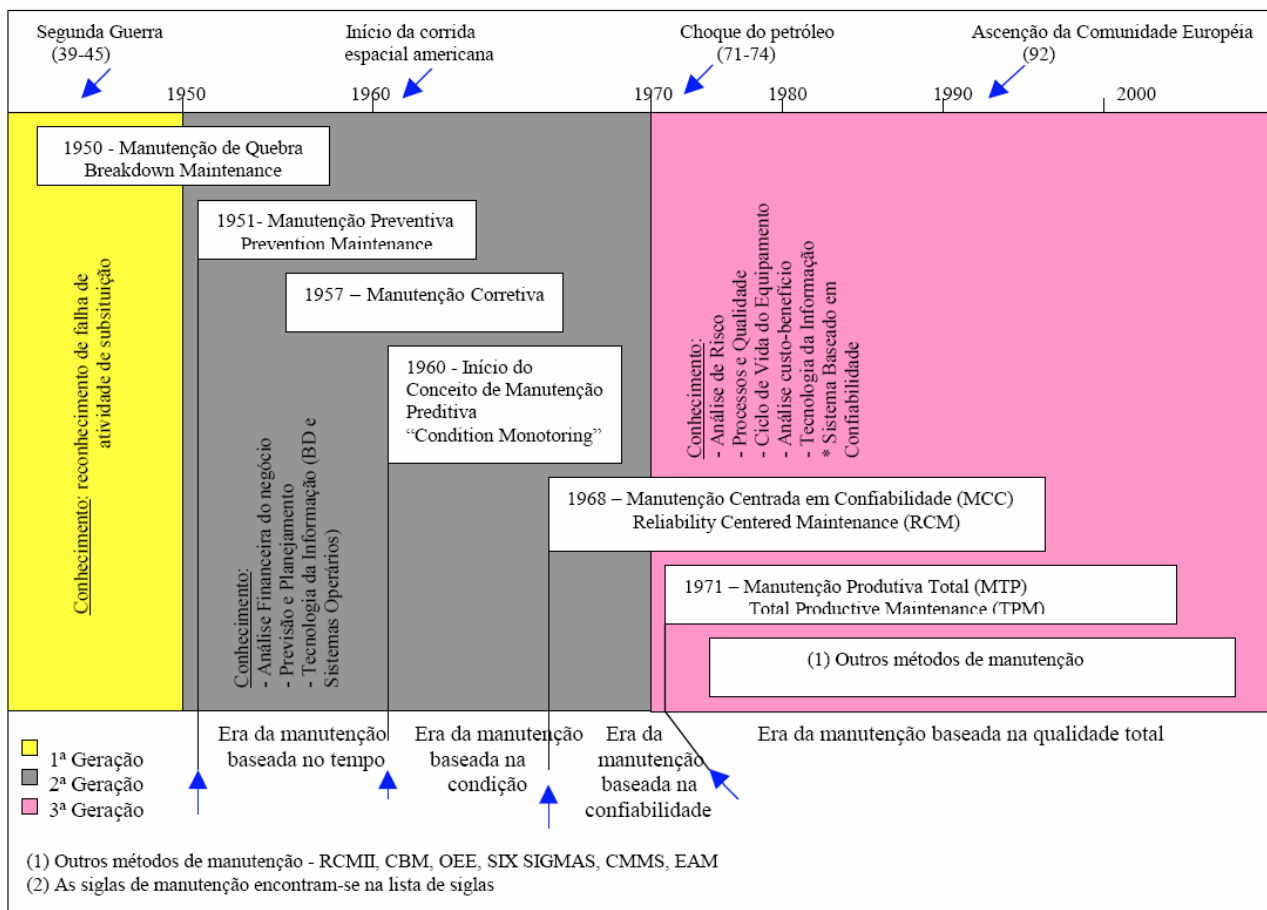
Segunda Guerra (39-45)

Início da corrida espacial americana

Choque do petróleo (71-74)

Ascenção da Comunidade Européia (92)

1950 1960 1970 1980 1990 2000

1950 - Manutenção de Quebra
Breakdown Maintenance

1951- Manutenção Preventiva
Prevention Maintenance

1957 – Manutenção Corretiva

1960 - Início do Conceito de Manutenção Preditiva
"Condition Monotoring"

1968 – Manutenção Centrada em Confiabilidade (MCC)
Reliability Centered Maintenance (RCM)

1971 – Manutenção Produtiva Total (MTP)
Total Productive Maintenance (TPM)

(1) Outros métodos de manutenção

Conhecimento: reconhecimento de falha de atividade de subsituição

Conhecimento:
- Análise Financeira do negócio
- Previsão e Planejamento
- Tecnologia da Informação (BD e Sistemas Operários)

Conhecimento:
- Análise de Risco
- Processos e Qualidade
- Ciclo de Vida do Equipamento
- Análise custo-benefício
- Tecnologia da Informação
* Sistema Baseado em Confiabilidade

1ª Geração
2ª Geração
3ª Geração

Era da manutenção baseada no tempo

Era da manutenção baseada na condição

Era da manutenção baseada na confiabilidade

Era da manutenção baseada na qualidade total

(1) Outros métodos de manutenção - RCMII, CBM, OEE, SIX SIGMAS, CMMS, EAM
(2) As siglas de manutenção encontram-se na lista de siglas